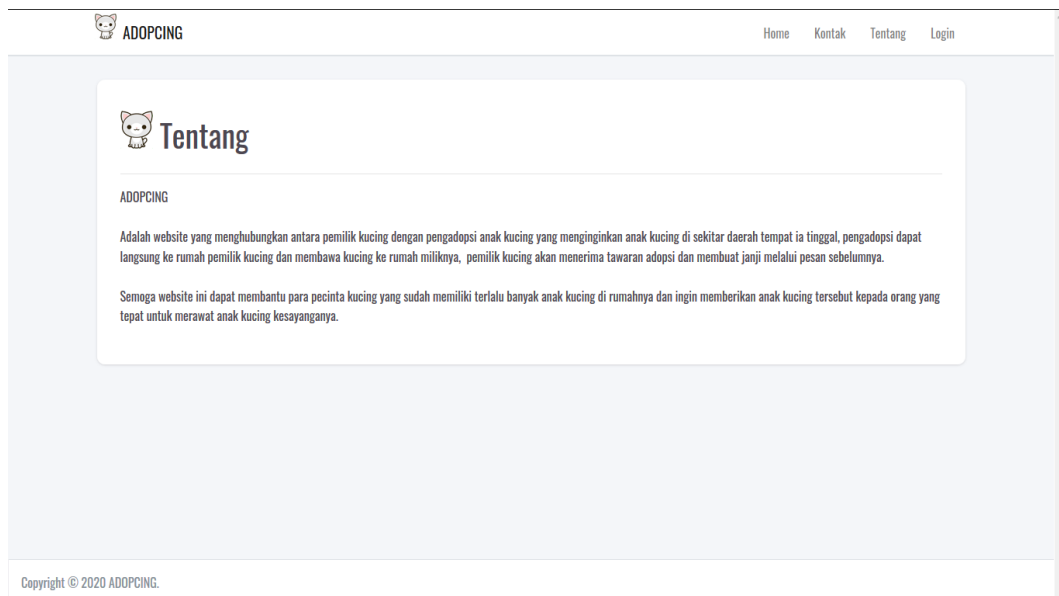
ADOPCING

Home Kontak Tentang Login

Tentang

ADOPCING

Adalah website yang menghubungkan antara pemilik kucing dengan pengadopsi anak kucing yang menginginkan anak kucing di sekitar daerah tempat ia tinggal, pengadopsi dapat langsung ke rumah pemilik kucing dan membawa kucing ke rumah miliknya, pemilik kucing akan menerima tawaran adopsi dan membuat janji melalui pesan sebelumnya.

Semoga website ini dapat membantu para pecinta kucing yang sudah memiliki terlalu banyak anak kucing di rumahnya dan ingin memberikan anak kucing tersebut kepada orang yang tepat untuk merawat anak kucing kesayanganya.

Copyright © 2020 ADOPCING.